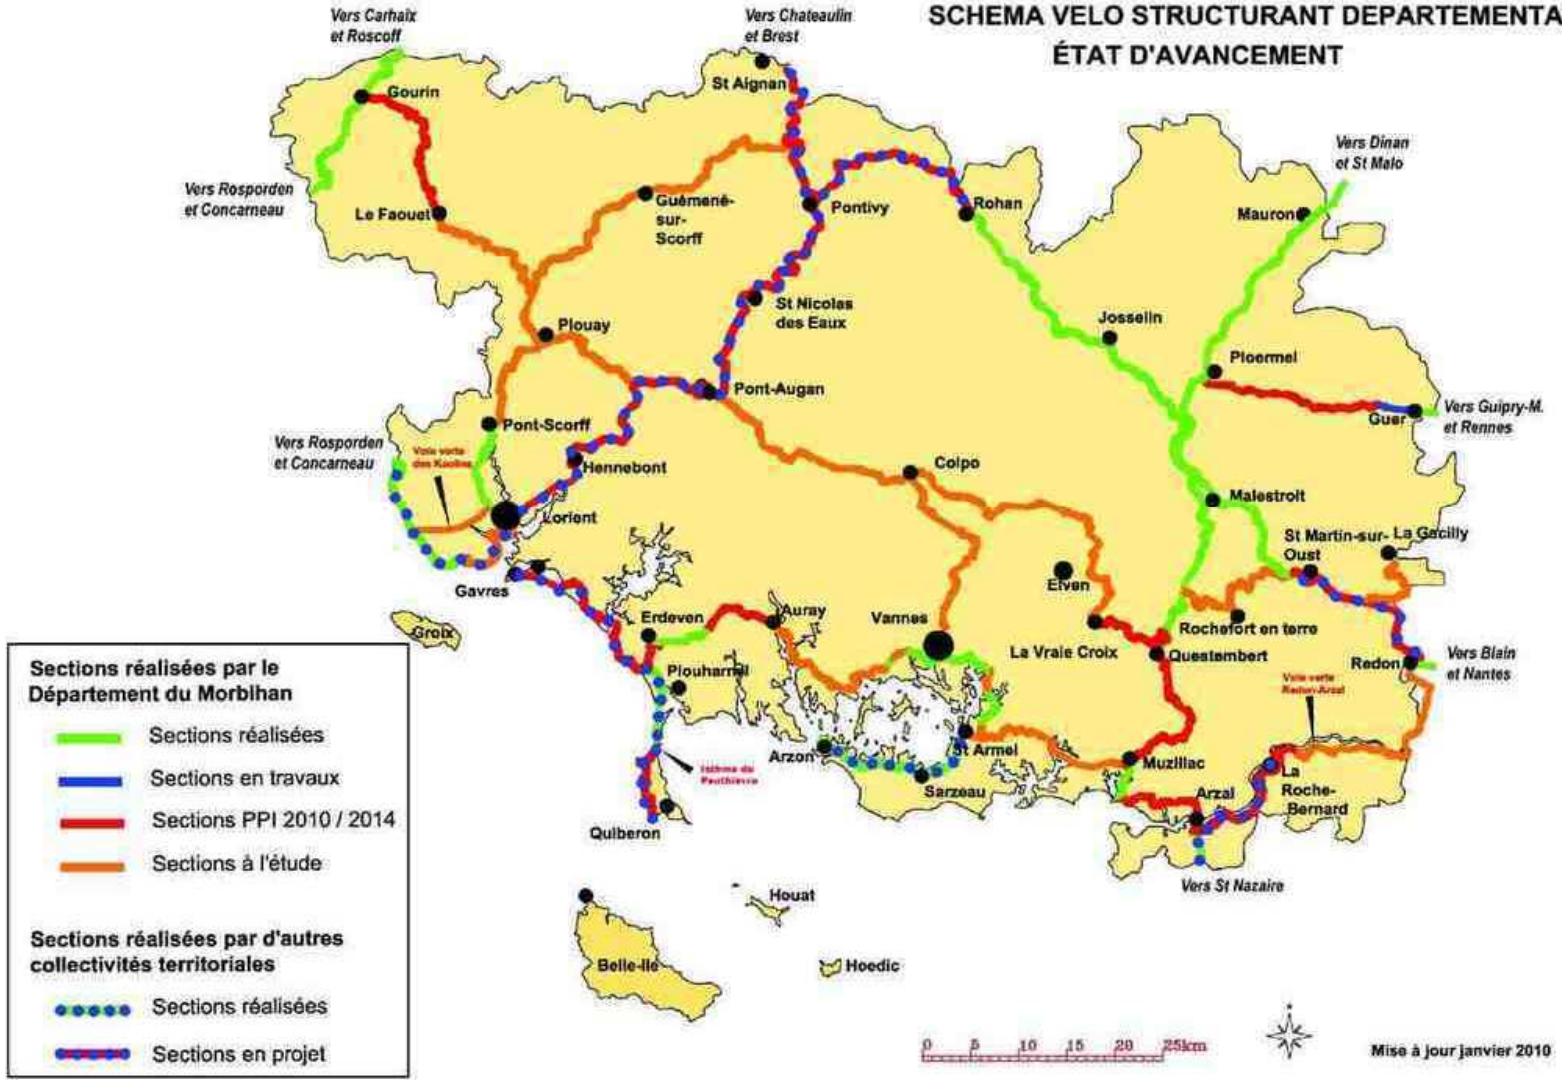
SCHEMA VELO STRUCTURANT DEPARTEMENTA
ÉTAT D'AVANCEMENT

Vers Carhaix et Roscoff
Vers Chateaulin et Brest
St Aignan
Gourin
Vers Rosporden et Concarneau
Le Faouet
Guémené-sur-Scorff
Pontivy
Rohan
Vers Dinan et St Malo
Mauron
St Nicolas des Eaux
Josselin
Plouay
Ploermel
Pont-Augan
Guer
Vers Guipry-M. et Rennes
Vers Rosporden et Concarneau
Pont-Scorff
Voie verte des Kaolins
Hennebont
Colpo
Malestroit
Lorient
St Martin-sur-Oust
La Gacilly
Gavres
Elven
Erdeven
Auray
Vannes
Rochefort en terre
Groix
La Vraie Croix
Questembert
Redon
Vers Blain et Nantes
Plouharnel
Voie verte Redon-Arzal
Arzon
St Armel
Isthme de Penthièvre
Muzillac
Sarzeau
Arzal
La Roche-Bernard
Quiberon
Vers St Nazaire
Houat
Belle-Ile
Hoedic

Sections réalisées par le Département du Morbihan
Sections réalisées
Sections en travaux
Sections PPI 2010 / 2014
Sections à l'étude

Sections réalisées par d'autres collectivités territoriales
Sections réalisées
Sections en projet

0 5 10 15 20 25km
Mise à jour janvier 2010